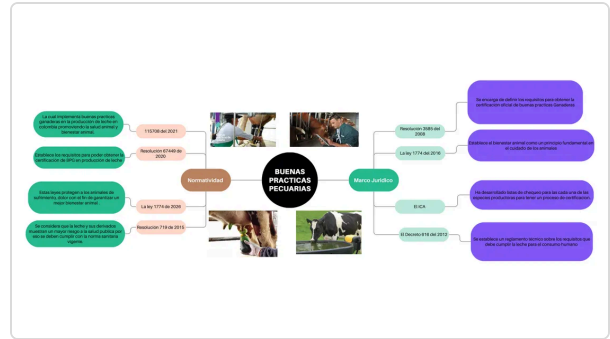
BUENAS PRACTICAS PECUARIAS

Normatividad

115708 del 2021

La cual implementa buenas practicas ganaderas en la produccion de leche en colombia promoviendo la salud animal y bienestar animal.

Resolucion 67449 de 2020

Establece los requisitos para poder obtener la certificacion de BPG en produccion de leche

La ley 1774 de 2026

Estas leyes protegen a los animales de sufrimiento, dolor con el fin de garantizar un mejor bienestar animal.

Resolucion 719 de 2015

Se considera que la leche y sus derivados muestran un mayor riesgo a la salud publica por eso se deben cumplir con la norma sanitaria vigente.

Marco Juridico

Resolucion 3585 del 2008

Se encarga de definir los requisitos para obtener la certificacion oficial de buenas practicas Ganaderas

La ley 1774 del 2016

Establece el bienestar animal como un principio fundamental en el cuidado de los animales

El ICA

Ha desarrollado listas de chequeo para las cada una de las especies productivas para tener un proceso de certificacion

El Decreto 616 del 2012

Se establece un reglamento tecnico sobre los requisitos que debe cumplir la leche para el consumo humano